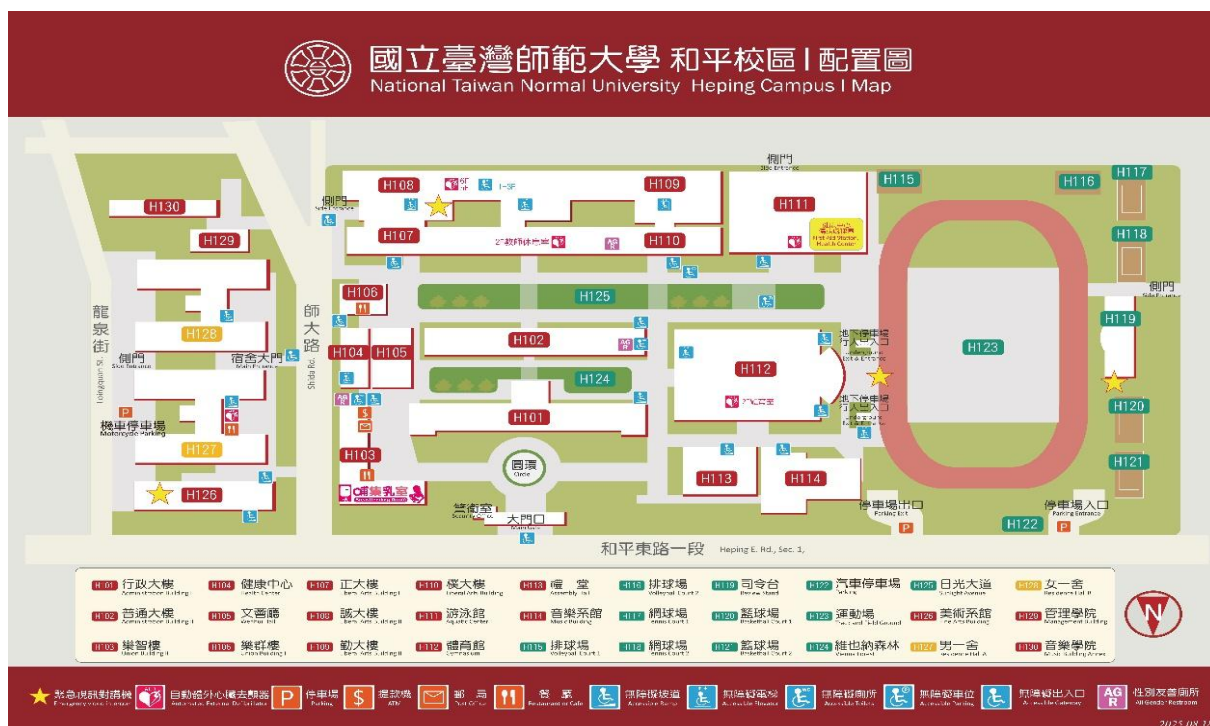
國立臺灣師範大學 和平校區 | 配置圖
National Taiwan Normal University Heping Campus | Map

H130
H129
H128
H127
H126
龍泉街
側門
宿舍大門
機車停車場
師大路
H108
H107
H109
H110
H111
H106
H104
H105
H102
H101
H103
H124
H125
H112
H113
H114
H115
H116
H117
H118
H119
H120
H121
H122
H123
側門
圓環
警衛室
大門口
哺集乳室
地下停車場 行人出入口
地下停車場 行人出入口
停車場出口
停車場入口
和平東路一段 Heping E. Rd., Sec. 1

| | | | | | | | |
|---|---|---|---|---|---|---|---|
| H101 行政大樓 | H104 健康中心 | H107 正大樓 | H110 樸大樓 | H113 禮堂 | H116 排球場 | H119 司令台 | H122 汽車停車場 |
| H102 普通大樓 | H105 文薈廳 | H108 誠大樓 | H111 游泳館 | H114 音樂系館 | H117 網球場 | H120 籃球場 | H123 運動場 |
| H103 樂智樓 | H106 樂群樓 | H109 勤大樓 | H112 體育館 | H115 排球場 | H118 網球場 | H121 籃球場 | H124 維也納森林 |

| | | |
|---|---|---|
| H125 日光大道 | H128 女一舍 | |
| H126 美術系館 | H129 管理學院 | |
| H127 男一舍 | H130 音樂學院 | |

緊急求救對講機 自動體外心臟去顫器 P 停車場 $ 提款機 郵局 餐廳 無障礙坡道 無障礙電梯 無障礙廁所 無障礙車位 無障礙出入口 AGR 性別友善廁所

2025.08